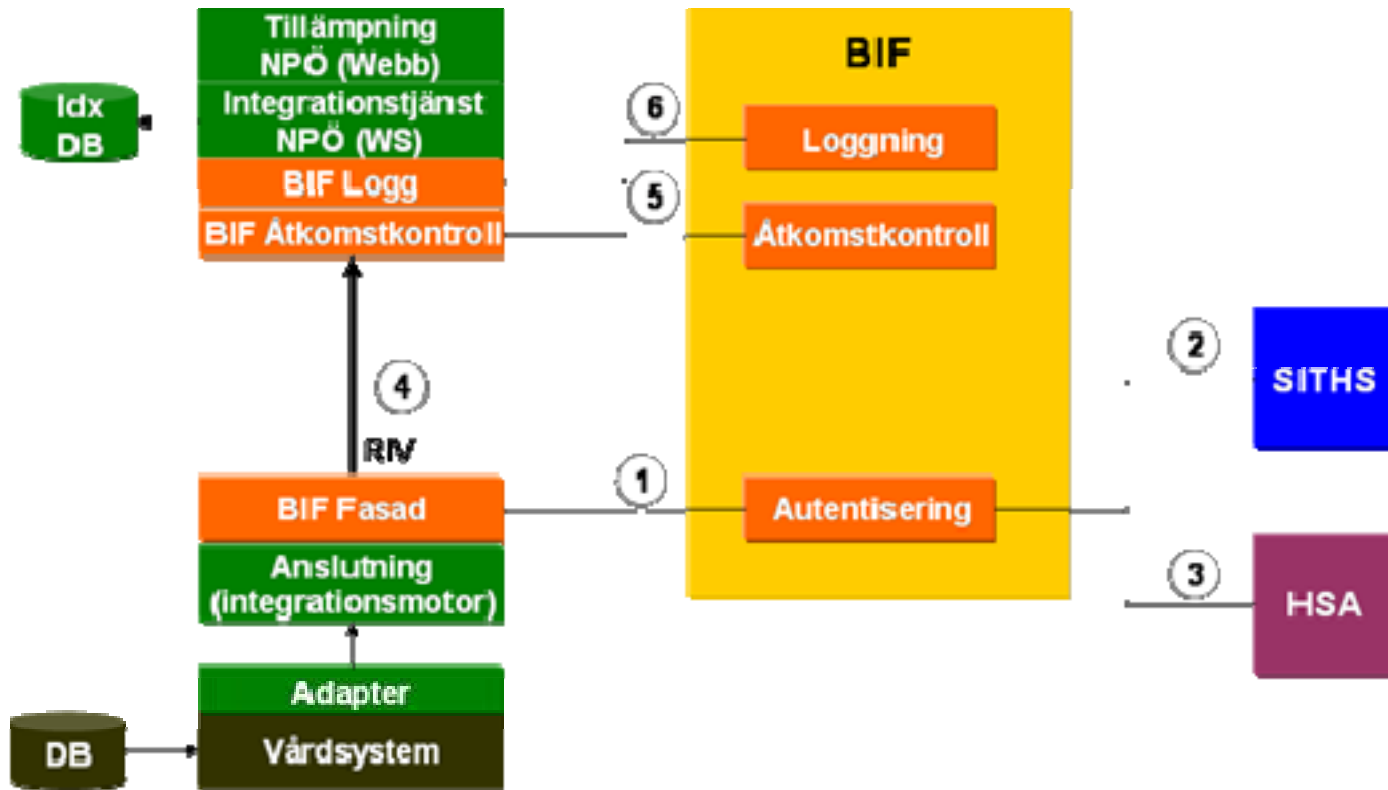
Tillämpning NPÖ (Webb)
Integrationstjänst NPÖ (WS)
BIF Logg
BIF Åtkomstkontroll

Idx DB

BIF

6
Loggning

5
Åtkomstkontroll

2
SITHS

4
RIV

BIF Fasad
Anslutning (integrationsmotor)

1
Autentisering

3
HSA

Adapter
Vårdsystem
DB